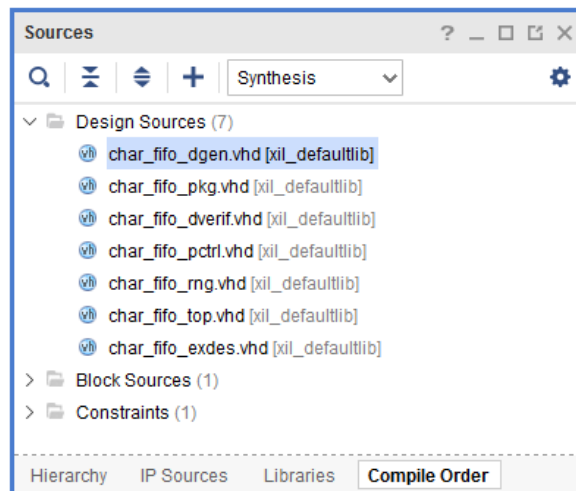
Sources

? _ ☐ ⧉ ✕

Synthesis

Design Sources (7)

vh char_fifo_dgen.vhd [xil_defaultlib]

vh char_fifo_pkg.vhd [xil_defaultlib]

vh char_fifo_dverif.vhd [xil_defaultlib]

vh char_fifo_pctrl.vhd [xil_defaultlib]

vh char_fifo_rng.vhd [xil_defaultlib]

vh char_fifo_top.vhd [xil_defaultlib]

vh char_fifo_exdes.vhd [xil_defaultlib]

Block Sources (1)

Constraints (1)

Hierarchy | IP Sources | Libraries | Compile Order